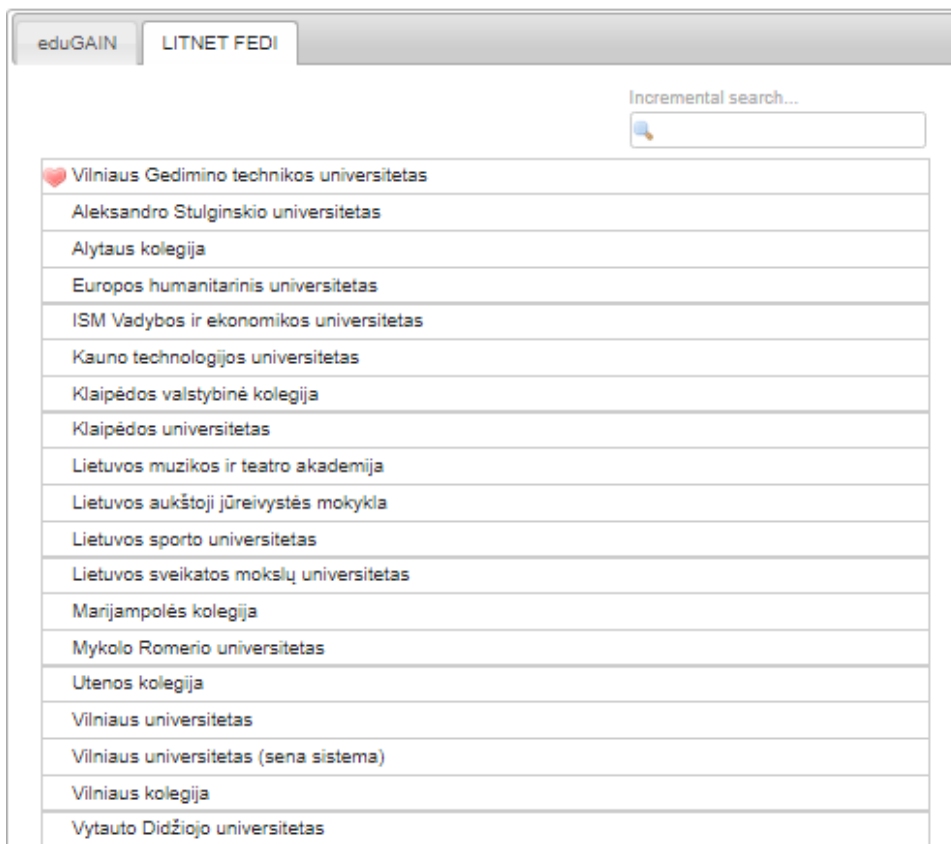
eduGAIN
LITNET FEDI

Incremental search...

Vilniaus Gedimino technikos universitetas
Aleksandro Stulginskio universitetas
Alytaus kolegija
Europos humanitarinis universitetas
ISM Vadybos ir ekonomikos universitetas
Kauno technologijos universitetas
Klaipėdos valstybinė kolegija
Klaipėdos universitetas
Lietuvos muzikos ir teatro akademija
Lietuvos aukštoji jūreivystės mokykla
Lietuvos sporto universitetas
Lietuvos sveikatos mokslų universitetas
Marijampolės kolegija
Mykolo Romerio universitetas
Utenos kolegija
Vilniaus universitetas
Vilniaus universitetas (sena sistema)
Vilniaus kolegija
Vytauto Didžiojo universitetas